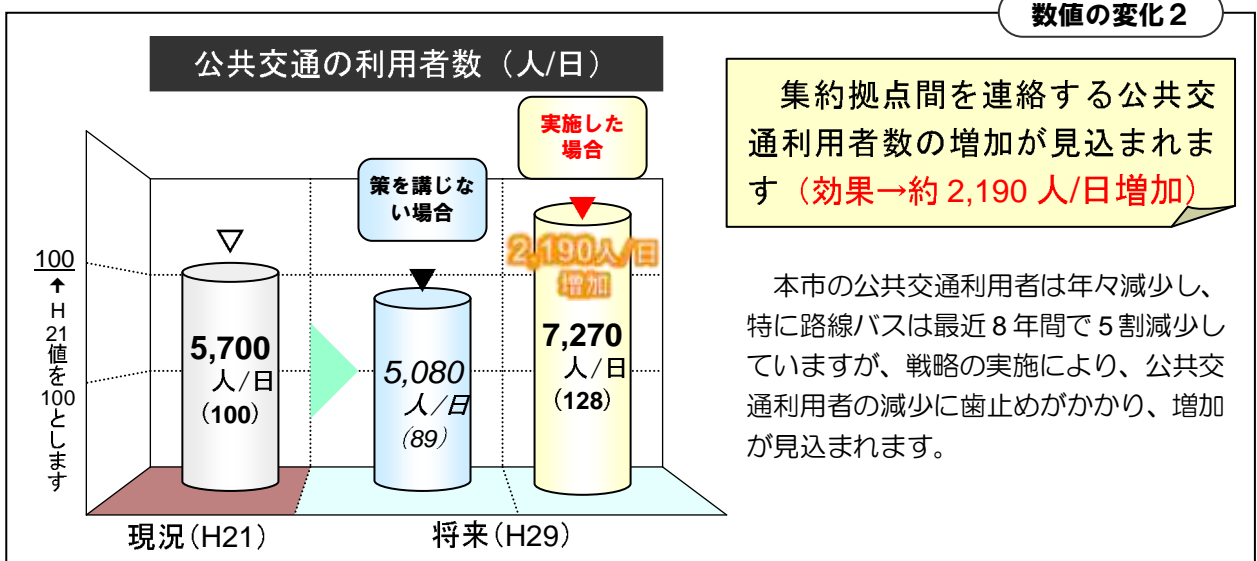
数値の変化２

公共交通の利用者数（人/日）

実施した場合

策を講じない場合

2,190人/日増加

100 ← H21値を100とします

5,700 人/日 (100)

5,080 人/日 (89)

7,270 人/日 (128)

現況(H21)

将来(H29)

集約拠点間を連絡する公共交通利用者数の増加が見込まれます（効果→約 2,190 人/日増加）

本市の公共交通利用者は年々減少し、特に路線バスは最近 8 年間で 5 割減少していますが、戦略の実施により、公共交通利用者の減少に歯止めがかかり、増加が見込まれます。